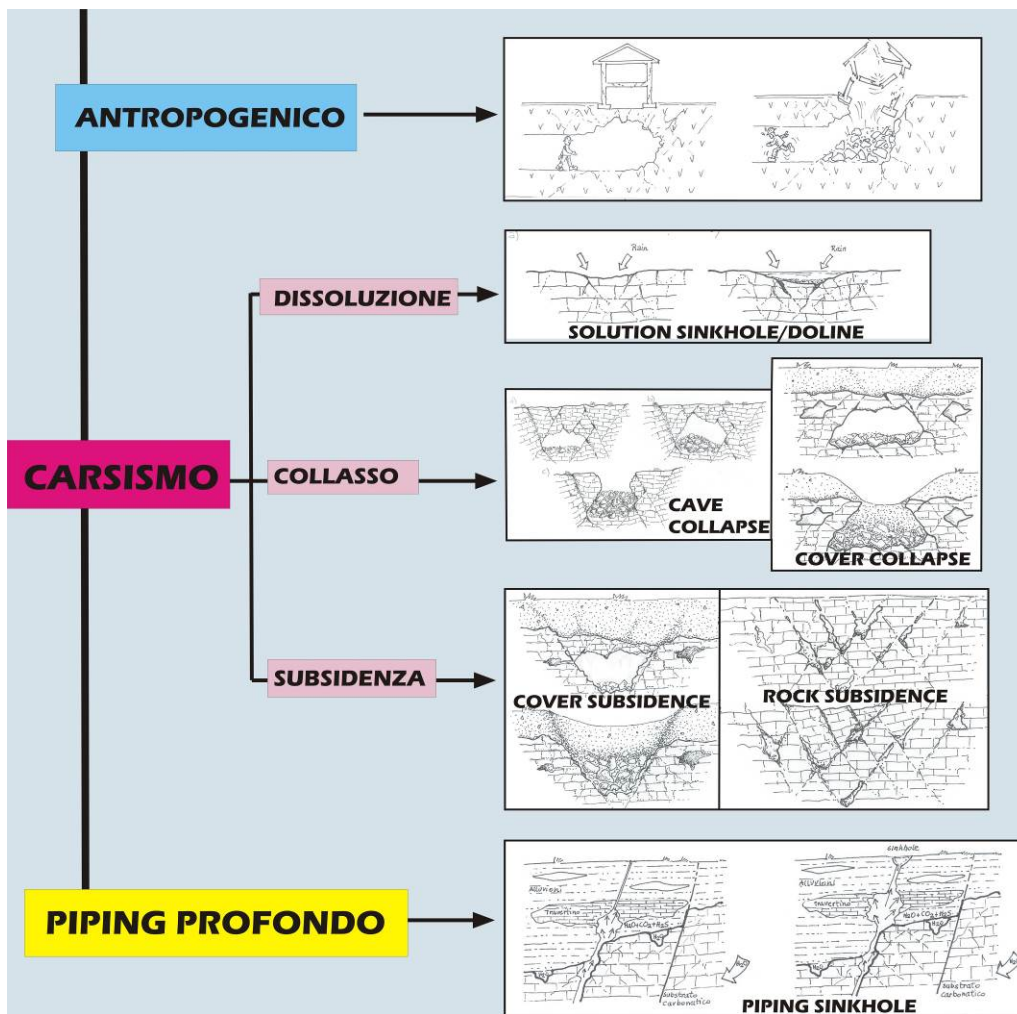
ANTROPOGENICO

CARSISMO

DISSOLUZIONE

Rain

Rain

SOLUTION SINKHOLE/DOLINE

COLLASSO

CAVE COLLAPSE

COVER COLLAPSE

SUBSIDENZA

COVER SUBSIDENCE

ROCK SUBSIDENCE

PIPING PROFONDO

Alluvioni

Travertino

$H_2O+CO_2+H_2S$

Substrato carbonatico

sinkhole

Alluvioni

travertino

$H_2O+CO_2+H_2S$

Substrato carbonatico

PIPING SINKHOLE